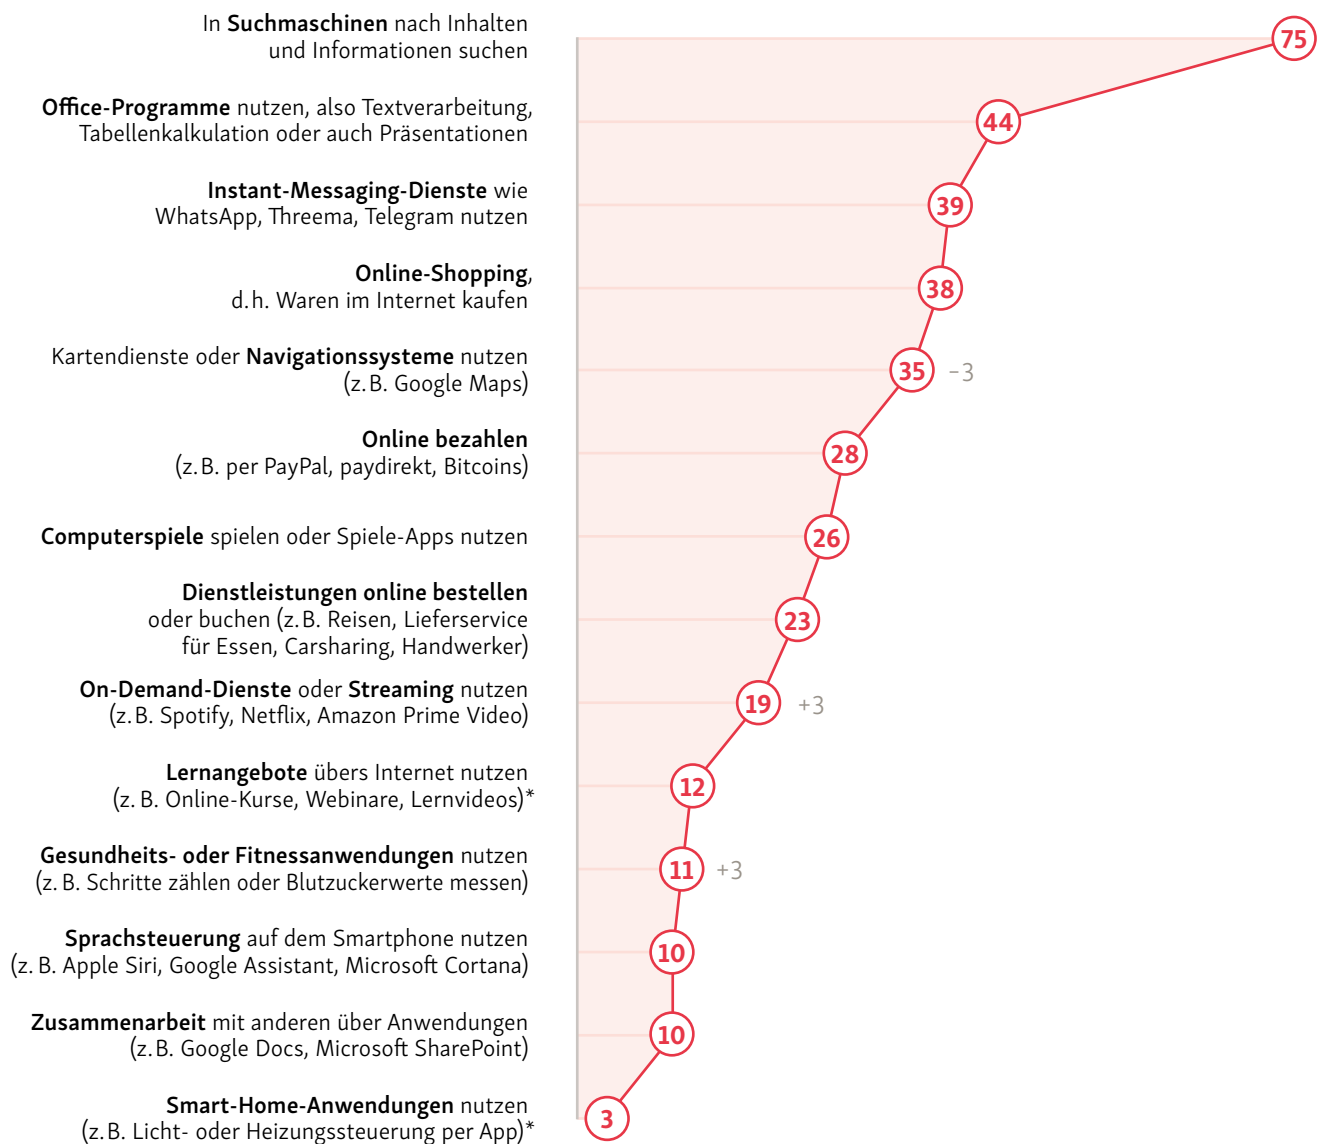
In Suchmaschinen nach Inhalten und Informationen suchen
75

Office-Programme nutzen, also Textverarbeitung, Tabellenkalkulation oder auch Präsentationen
44

Instant-Messaging-Dienste wie WhatsApp, Threema, Telegram nutzen
39

Online-Shopping, d.h. Waren im Internet kaufen
38

Kartendienste oder Navigationssysteme nutzen (z.B. Google Maps)
35 −3

Online bezahlen (z.B. per PayPal, paydirekt, Bitcoins)
28

Computerspiele spielen oder Spiele-Apps nutzen
26

Dienstleistungen online bestellen oder buchen (z.B. Reisen, Lieferservice für Essen, Carsharing, Handwerker)
23

On-Demand-Dienste oder Streaming nutzen (z.B. Spotify, Netflix, Amazon Prime Video)
19 +3

Lernangebote übers Internet nutzen (z. B. Online-Kurse, Webinare, Lernvideos)*
12

Gesundheits- oder Fitnessanwendungen nutzen (z. B. Schritte zählen oder Blutzuckerwerte messen)
11 +3

Sprachsteuerung auf dem Smartphone nutzen (z. B. Apple Siri, Google Assistant, Microsoft Cortana)
10

Zusammenarbeit mit anderen über Anwendungen (z.B. Google Docs, Microsoft SharePoint)
10

Smart-Home-Anwendungen nutzen (z.B. Licht- oder Heizungssteuerung per App)*
3